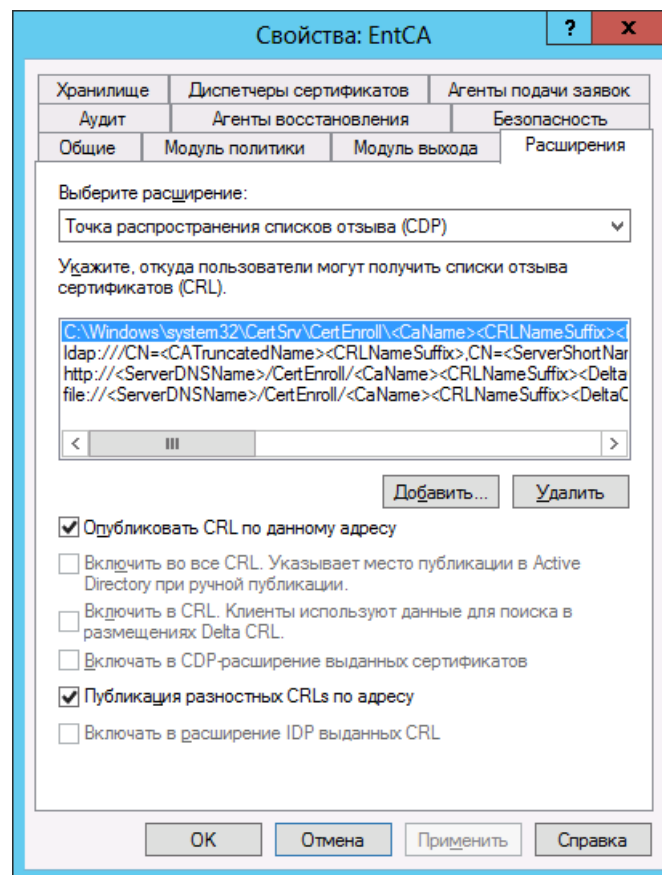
Свойства: EntCA

?

x

Хранилище

Диспетчеры сертификатов

Агенты подачи заявок

Аудит

Агенты восстановления

Безопасность

Общие

Модуль политики

Модуль выхода

Расширения

Выберите расширение:

Точка распространения списков отзыва (CDP)

Укажите, откуда пользователи могут получить списки отзыва сертификатов (CRL).

C:\Windows\system32\CertSrv\CertEnroll\<CaName><CRLNameSuffix><
ldap:///CN=<CATruncatedName><CRLNameSuffix>,CN=<ServerShortNar
http://<ServerDNSName>/CertEnroll/<CaName><CRLNameSuffix><Delta
file://<ServerDNSName>/CertEnroll/<CaName><CRLNameSuffix><DeltaC

<

III

>

Добавить...

Удалить

Опубликовать CRL по данному адресу

Включить во все CRL. Указывает место публикации в Active Directory при ручной публикации.

Включить в CRL. Клиенты используют данные для поиска в размещениях Delta CRL.

Включать в CDP-расширение выданных сертификатов

Публикация разностных CRLs по адресу

Включать в расширение IDP выданных CRL

OK

Отмена

Применить

Справка